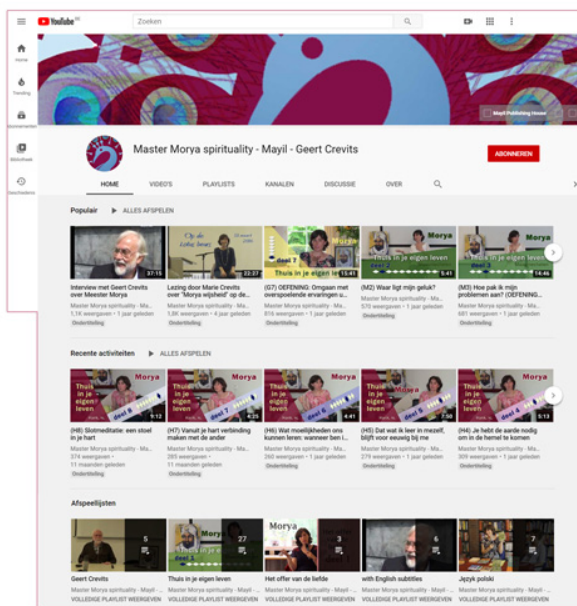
YouTube NL

Zoeken

Home

Trending

Abonnementen

Bibliotheek

Geschiedenis

Mayil Publishing House

Master Morya spirituality - Mayil - Geert Crevits

ABONNEREN

HOME

VIDEO'S

PLAYLISTS

KANALEN

DISCUSSIE

OVER

Populair

ALLES AFSPELEN

37:15
Interview met Geert Crevits over Meester Morya
Master Morya spirituality - Ma...
1,1K weergaven • 1 jaar geleden
Ondertiteling

Op de Lotus Lezing
22:37
Lezing door Marie Crevits over "Morya wijsheid" op de...
Master Morya spirituality - Ma...
1,8K weergaven • 1 jaar geleden
Ondertiteling

Morya
deel 7
Thuis in je eigen leven
15:41
(G7) OEFENING: Omgaan met overspoelende ervaringen u...
Master Morya spirituality - Ma...
816 weergaven • 1 jaar geleden
Ondertiteling

Morya
Thuis in je eigen leven
5:41
(M2) Waar ligt mijn geluk?
Master Morya spirituality - Ma...
570 weergaven • 1 jaar geleden
Ondertiteling

Morya
Thuis in je eigen leven
14:46
(M3) Hoe pak ik mijn problemen aan? (OEFENING...
Master Morya spirituality - Ma...
681 weergaven • 1 jaar geleden
Ondertiteling

Recente activiteiten

ALLES AFSPELEN

Morya
Thuis in je eigen leven
deel 8
9:12
(H8) Slotmeditatie: een stoel in je hart
Master Morya spirituality - Ma...
374 weergaven •
11 maanden geleden
Ondertiteling

Morya
Thuis in je eigen leven
deel 7
4:35
(H7) Vanuit je hart verbinding maken met de ander
Master Morya spirituality - Ma...
285 weergaven •
11 maanden geleden
Ondertiteling

Morya
Thuis in je eigen leven
deel 6
4:41
(H6) Wat moeilijkheden ons kunnen leren: wanneer ben i...
Master Morya spirituality - Ma...
260 weergaven • 1 jaar geleden
Ondertiteling

Morya
Thuis in je eigen leven
deel 5
7:56
(H5) Dat wat ik leer in mezelf, blijft voor eeuwig bij me
Master Morya spirituality - Ma...
279 weergaven • 1 jaar geleden
Ondertiteling

Morya
Thuis in je eigen leven
deel 4
5:13
(H4) Je hebt de aarde nodig om in de hemel te komen
Master Morya spirituality - Ma...
309 weergaven • 1 jaar geleden
Ondertiteling

Afspeellijsten

5
Geert Crevits
Master Morya spirituality - Mayil ...
VOLLEDIGE PLAYLIST WEERGEVEN

27
Thuis in je eigen leven
Master Morya spirituality - Mayil ...
VOLLEDIGE PLAYLIST WEERGEVEN

Morya
3
Het offer van de liefde
Master Morya spirituality - Mayil ...
VOLLEDIGE PLAYLIST WEERGEVEN

6
with English subtitles
Master Morya spirituality - Mayil ...
VOLLEDIGE PLAYLIST WEERGEVEN

7
Język polski
Master Morya spirituality - Mayil ...
VOLLEDIGE PLAYLIST WEERGEVEN